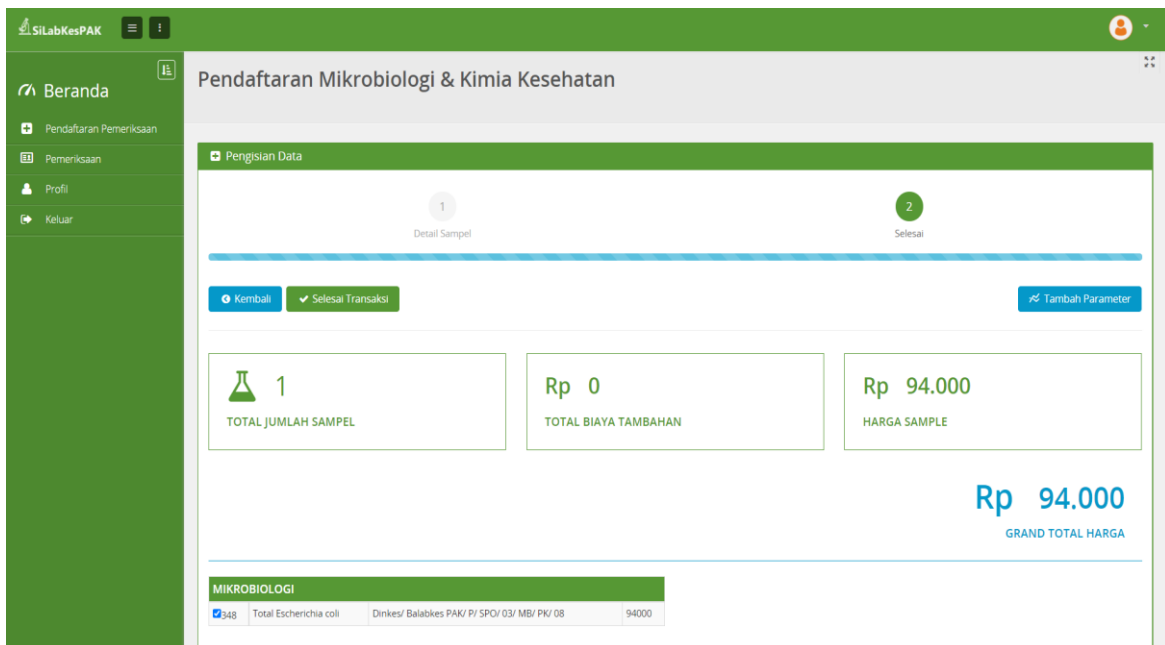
SiLabKesPAK

Beranda

Pendaftaran Pemeriksaan
Pemeriksaan
Profil
Keluar

Pendaftaran Mikrobiologi & Kimia Kesehatan

Pengisian Data

1
Detail Sampel

2
Selesai

Kembali
Selesai Transaksi
Tambah Parameter

1
TOTAL JUMLAH SAMPEL

Rp 0
TOTAL BIAYA TAMBAHAN

Rp 94.000
HARGA SAMPLE

Rp 94.000
GRAND TOTAL HARGA

| MIKROBIOLOGI | | | |
|---|---|---|---|
| 348 | Total Escherichia coli | Dinkes/ Balabkes PAK/ P/ SPO/ 03/ MB/ PK/ 08 | 94000 |